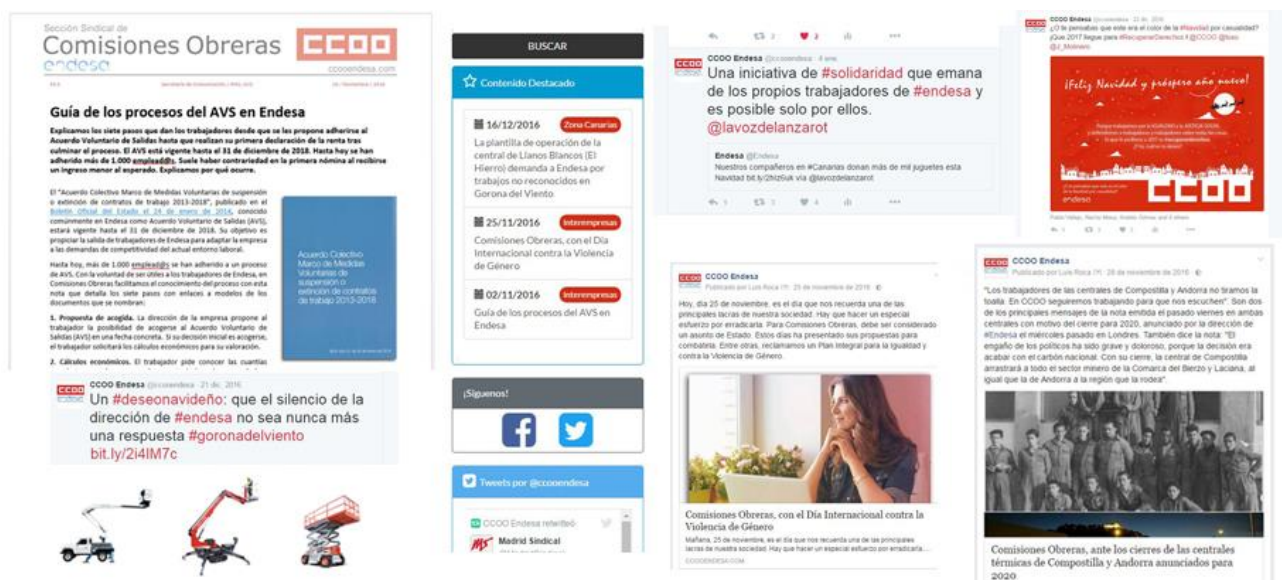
Sección Sindical de
Comisiones Obreras CCOO
endesa
ccooendesa.com

Guía de los procesos del AVS en Endesa

Explicamos los siete pasos que dan los trabajadores desde que se les propone adherirse al Acuerdo Voluntario de Salidas hasta que realizan su primera declaración de la renta tras culminar el proceso. El AVS está vigente hasta el 31 de diciembre de 2018. Hasta hoy se han adherido más de 1.000 emplead@s. Suele haber contrariedad en la primera nómina al recibirse un ingreso menor al esperado. Explicamos por qué ocurre.

El "Acuerdo Colectivo Marco de Medidas Voluntarias de suspensión o extinción de contratos de trabajo 2013-2018", publicado en el Boletín Oficial del Estado el 24 de enero de 2014, conocido comúnmente en Endesa como Acuerdo Voluntario de Salidas (AVS), estará vigente hasta el 31 de diciembre de 2018. Su objetivo es propiciar la salida de trabajadores de Endesa para adaptar la empresa a las demandas de competitividad del actual entorno laboral.

Hasta hoy, más de 1.000 emplead@s se han adherido a un proceso de AVS. Con la voluntad de ser útiles a los trabajadores de Endesa, en Comisiones Obreras facilitamos el conocimiento del proceso con esta nota que detalla los siete pasos con enlaces a modelos de los documentos que se nombran:

1. Propuesta de acogida. La dirección de la empresa propone al trabajador la posibilidad de acogerse al Acuerdo Voluntario de Salidas (AVS) en una fecha concreta. Si su decisión inicial es acogerse, el trabajador solicitará los cálculos económicos para su valoración.

2. Cálculos económicos. El trabajador pide conocer las cuantías

Acuerdo Colectivo Marco de Medidas Voluntarias de suspensión o extinción de contratos de trabajo 2013-2018

CCOO Endesa @ccooendesa · 21 dic. 2016
Un #deseonavideño: que el silencio de la dirección de #endesa no sea nunca más una respuesta #goronadelviento bit.ly/2i4IM7c

BUSCAR

Contenido Destacado

16/12/2016 Zona Canarias
La plantilla de operación de la central de Llanos Blancos (El Hierro) demanda a Endesa por trabajos no reconocidos en Gorona del Viento

25/11/2016 Interempresas
Comisiones Obreras, con el Día Internacional contra la Violencia de Género

02/11/2016 Interempresas
Guía de los procesos del AVS en Endesa

¡Síguenos!

Tweets por @ccooendesa

CCOO Endesa retwitteó
Madrid Sindical

CCOO Endesa @ccooendesa · 4 ene.
Una iniciativa de #solidaridad que emana de los propios trabajadores de #endesa y es posible solo por ellos. @lavozdelanzarot

Endesa @Endesa
Nuestros compañeros en #Canarias donan más de mil juguetes esta Navidad bit.ly/2hzSuk vía @lavozdelanzarot

CCOO Endesa @ccooendesa · 21 dic. 2016
¿O te pensabas que este era el color de la #Navidad por casualidad? ¡Que 2017 llegue para #RecuperarDerechos! #@CCOO @toxo @J_Molinero

¡Feliz Navidad y próspero año nuevo!
endesa
CCOO

CCOO Endesa
Publicado por Luis Roca · 25 de noviembre de 2016
Hoy, día 25 de noviembre, es el día que nos recuerda una de las principales lacras de nuestra sociedad. Hay que hacer un especial esfuerzo por erradicarla. Para Comisiones Obreras, debe ser considerado un asunto de Estado. Estos días ha presentado sus propuestas para combatirla. Entre otras, reclamamos un Plan Integral para la Igualdad y contra la Violencia de Género.

Comisiones Obreras, con el Día Internacional contra la Violencia de Género
Mañana, 25 de noviembre, es el día que nos recuerda una de las principales lacras de nuestra sociedad. Hay que hacer un especial esfuerzo por erradicarla...
CCOOENDESA.COM

CCOO Endesa
Publicado por Luis Roca · 28 de noviembre de 2016
"Los trabajadores de las centrales de Compostilla y Andorra no tiramos la toalla. En CCOO seguiremos trabajando para que nos escuchen". Son dos de los principales mensajes de la nota emitida el pasado viernes en ambas centrales con motivo del cierre para 2020, anunciado por la dirección de #Endesa el miércoles pasado en Londres. También dice la nota: "El engaño de los políticos ha sido grave y doloroso, porque la decisión era acabar con el carbón nacional. Con su cierre, la central de Compostilla arrastrará a todo el sector minero de la Comarca del Bierzo y Laciana, al igual que la de Andorra a la región que la rodea".

Comisiones Obreras, ante los cierres de las centrales térmicas de Compostilla y Andorra anunciados para 2020